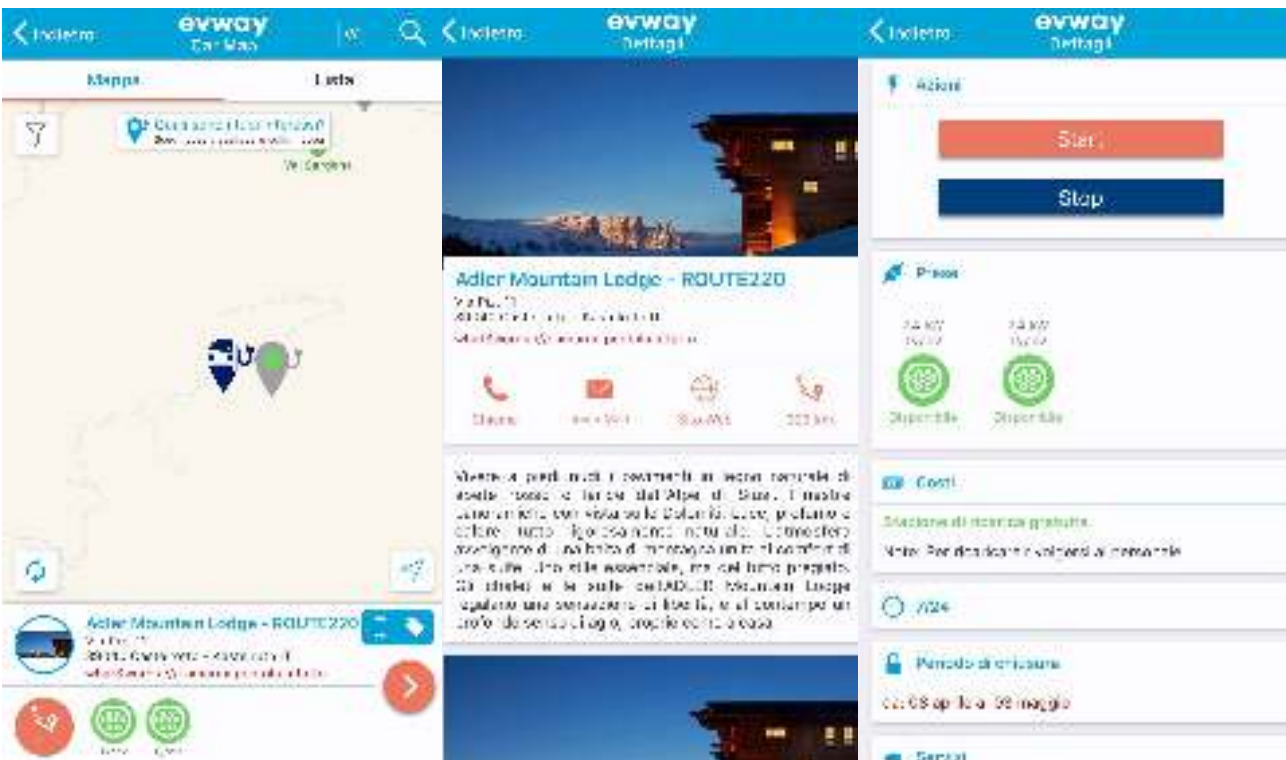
Indietro
evway
Car Map

Mappa
Lista

Vall Gardena

Adler Mountain Lodge - ROUTE220
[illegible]

Indietro
evway
Dettagli

Adler Mountain Lodge - ROUTE220
Via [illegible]
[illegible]
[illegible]

Chiama
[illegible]
Sito Web
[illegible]

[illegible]

Indietro
evway
Dettagli

Azioni
Start
Stop

Prese
Disponibile
Disponibile

Costi
Stazione di ricarica gratuita
Note: Per dispositivi ricaricare al momento

H24

Periodo di chiusura
dal 08 aprile al 30 maggio

Servizi